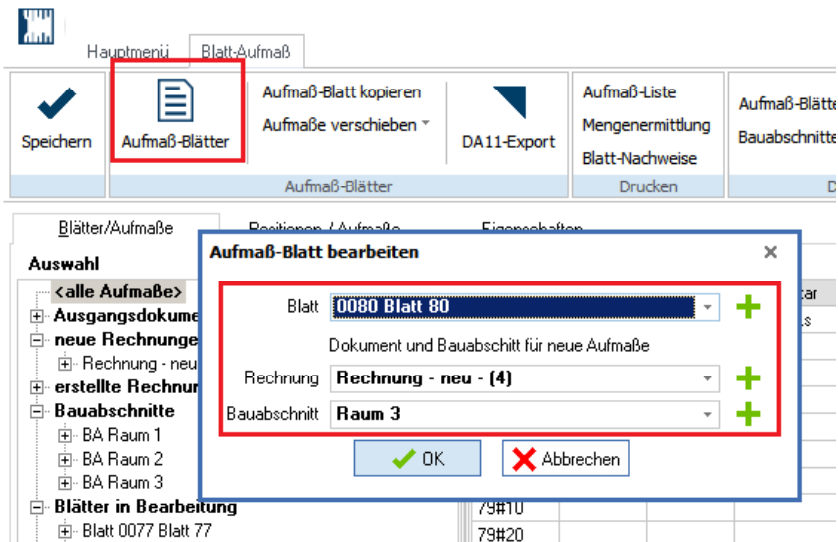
Hauptmenü Blatt-Aufmaß

Speichern
Aufmaß-Blätter
Aufmaß-Blatt kopieren
Aufmaße verschieben
DA11-Export
Aufmaß-Liste
Mengenermittlung
Blatt-Nachweise
Aufmaß-Blätte
Bauabschnitte
Aufmaß-Blätter
Drucken

Blätter/Aufmaße
Positionen / Aufmaße
Eigenschaften

Auswahl
<alle Aufmaße>
Ausgangsdokume
neue Rechnunge
Rechnung - neu
erstellte Rechnun
Bauabschnitte
BA Raum 1
BA Raum 2
BA Raum 3
Blätter in Bearbeitung
Blatt 0077 Blatt 77

79#10
79#20

Aufmaß-Blatt bearbeiten
Blatt 0080 Blatt 80
Dokument und Bauabschnitt für neue Aufmaße
Rechnung Rechnung - neu - (4)
Bauabschnitt Raum 3
OK
Abbrechen